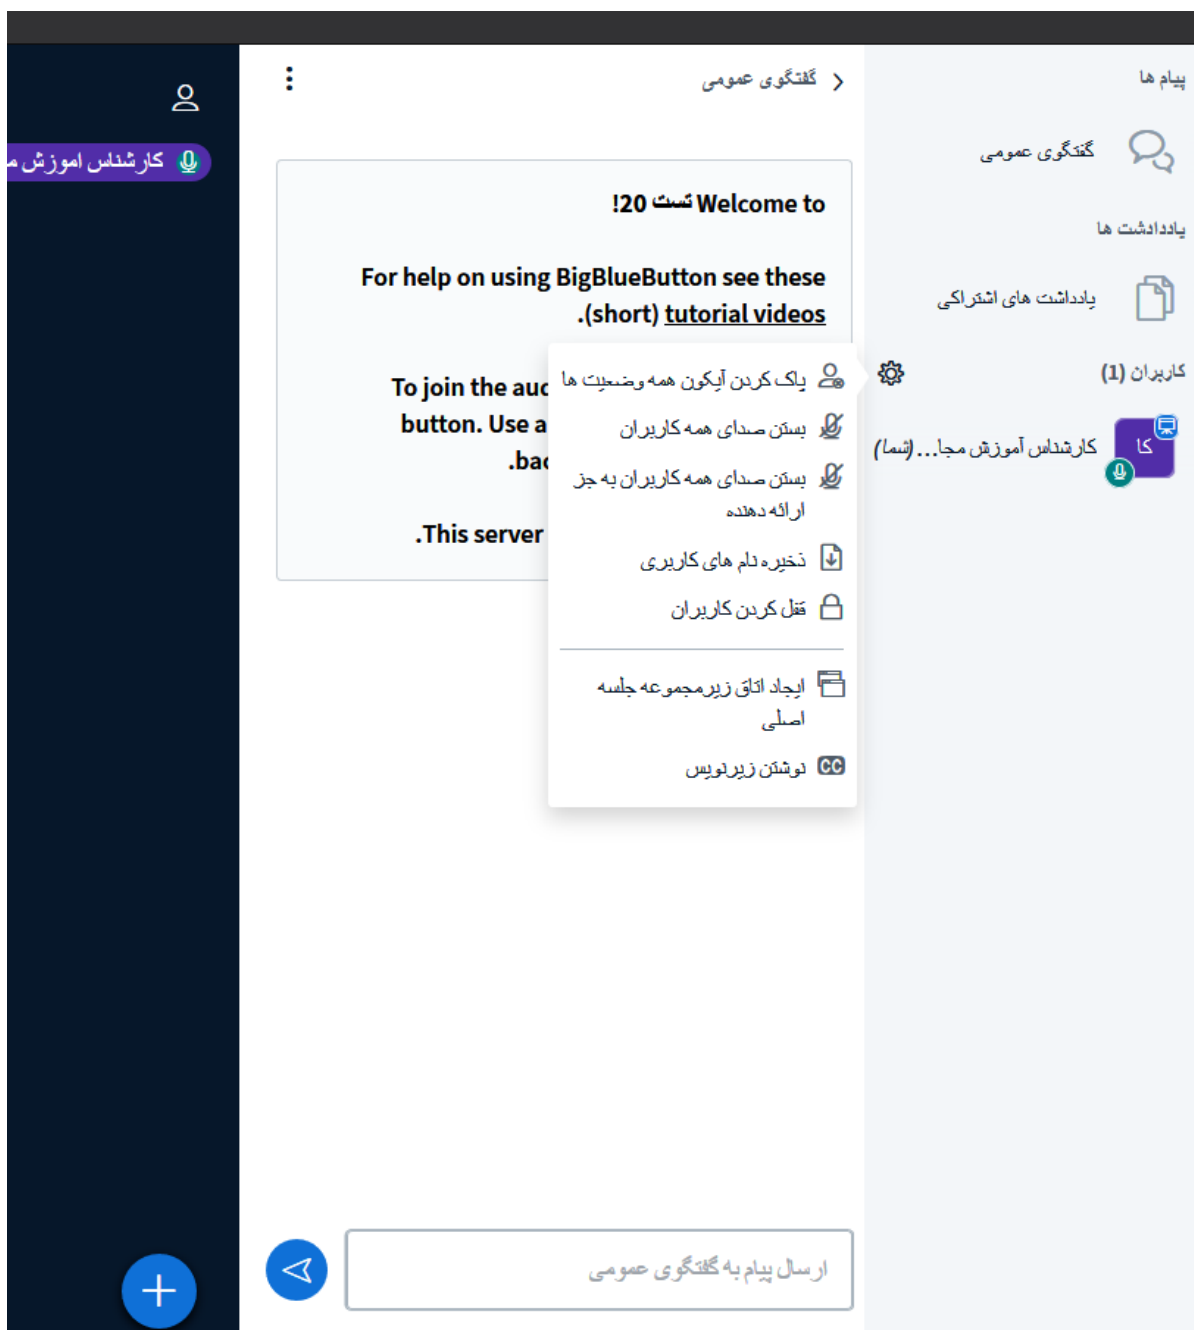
پیام ها

گفتگوی عمومی

یادداشت ها

یادداشت های اشتراکی

کاربران (1)

کا

کارشناس آموزش مجا... (شما)

گفتگوی عمومی

Welcome to تست 20!

For help on using BigBlueButton see these (short) tutorial videos.

To join the auc
button. Use a
.bac

.This server

پاک کردن آیکون همه وضعیت ها

بستن صدای همه کاربران

بستن صدای همه کاربران به جز ارائه دهنده

ذخیره نام های کاربری

قفل کردن کاربران

ایجاد اتاق زیرمجموعه جلسه اصلی

CC نوشتن زیرنویس

ارسال پیام به گفتگوی عمومی

کارشناس اموزش م

+